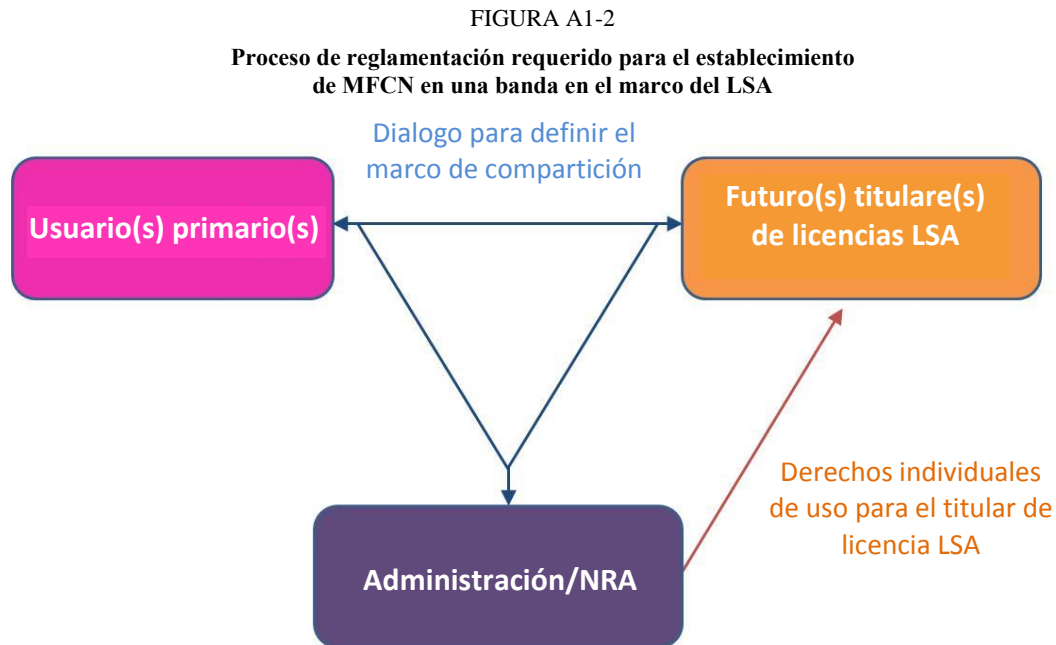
FIGURA A1-2

**Proceso de reglamentación requerido para el establecimiento de MFCN en una banda en el marco del LSA**

Dialogo para definir el marco de compartición

Usuario(s) primario(s)

Futuro(s) titulare(s) de licencias LSA

Derechos individuales de uso para el titular de licencia LSA

Administración/NRA